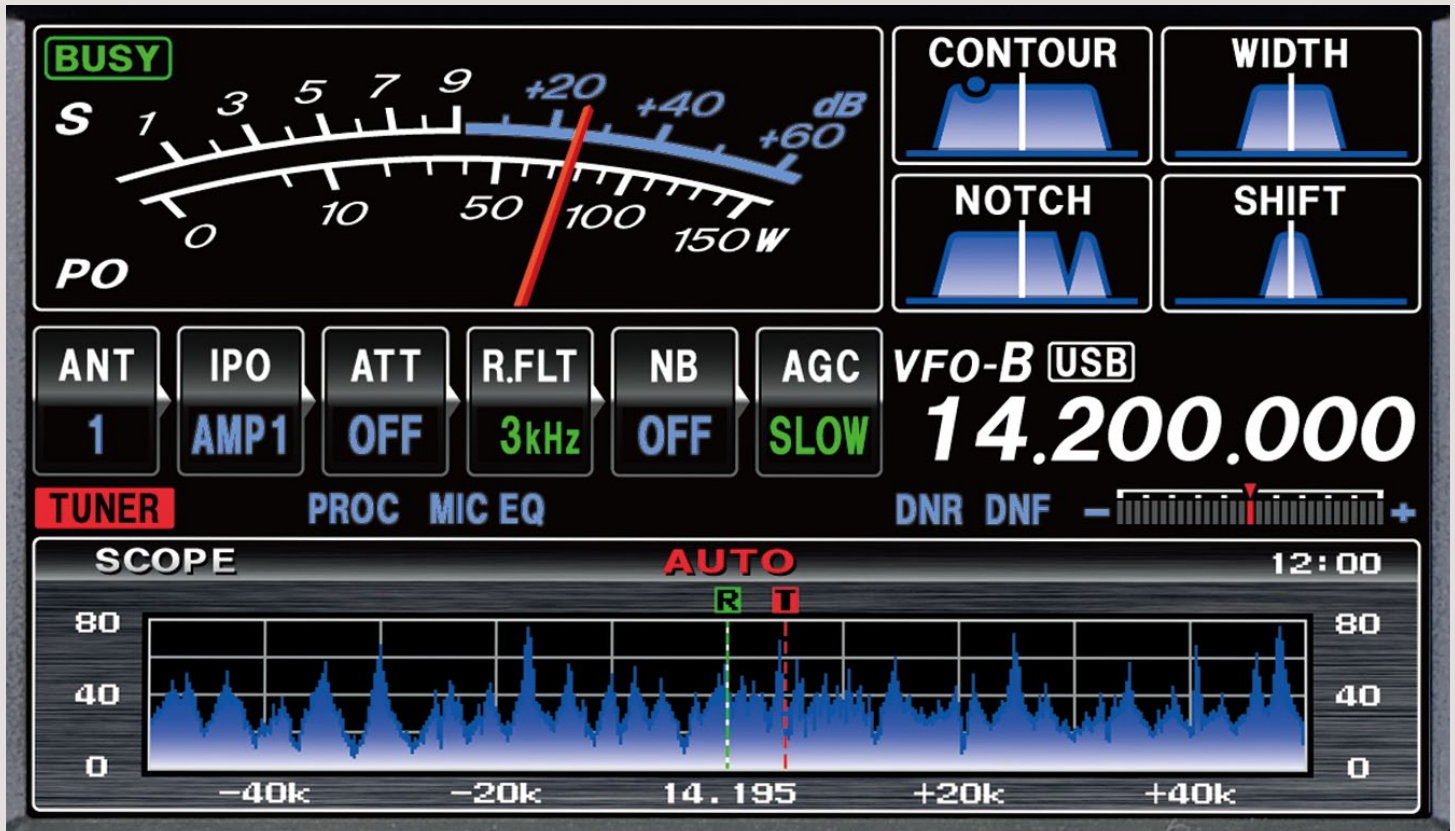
BUSY
S 1 3 5 7 9 +20 +40 dB +60
0 10 50 100 150W
PO

CONTOUR
WIDTH
NOTCH
SHIFT

| ANT | IPO | ATT | R.FLT | NB | AGC |
|---|---|---|---|---|---|
| 1 | AMP1 | OFF | 3kHz | OFF | SLOW |

VFO-B USB
14.200.000

TUNER
PROC MIC EQ
DNR DNF – +

SCOPE
AUTO
12:00
R T
80 80
40 40
0 0
-40k -20k 14.195 +20k +40k